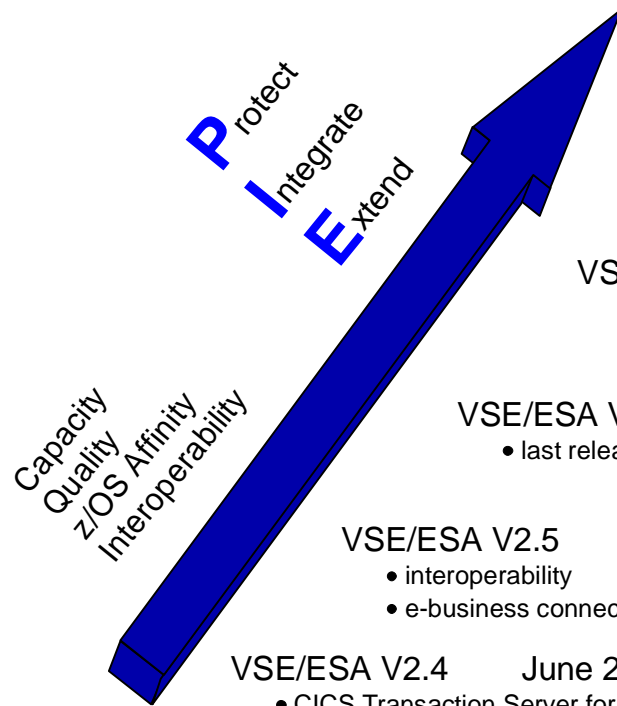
Protect
Integrate
Extend

Capacity
Quality
z/OS Affinity
Interoperability

VS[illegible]

VSE/ESA V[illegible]
• last relea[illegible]

VSE/ESA V2.5
• interoperability
• e-business connec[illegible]

VSE/ESA V2.4 June 2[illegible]
• CICS Transaction Server for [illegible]